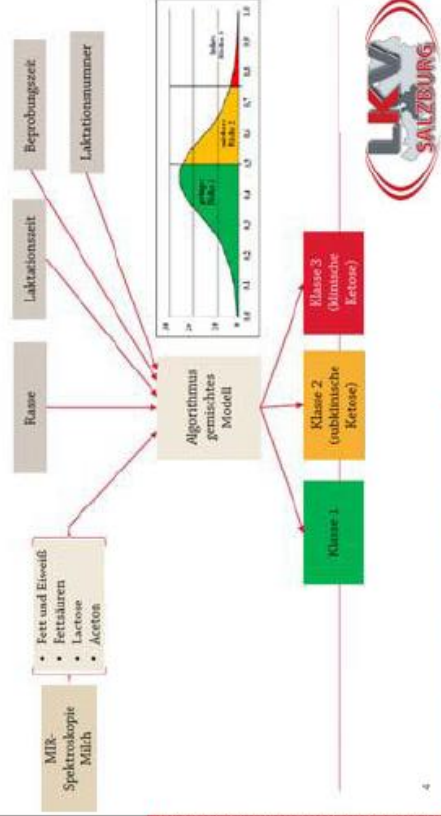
MIR-Spektroskopie Milch

- Fett und Eiweiß
- Fettsäuren
- Lactose
- Aceton

Rasse

Laktationszeit

Beprobungszeit

Laktationsnummer

Algorithmus gemischtes Modell

Klasse 1

Klasse 2 (subklinische Ketose)

Klasse 3 (klinische Ketose)

geringes Risiko 1

mittleres Risiko 2

hohes Risiko 3

0,0 0,1 0,2 0,3 0,4 0,5 0,6 0,7 0,8 0,9 1,0

LKV SALZBURG

4